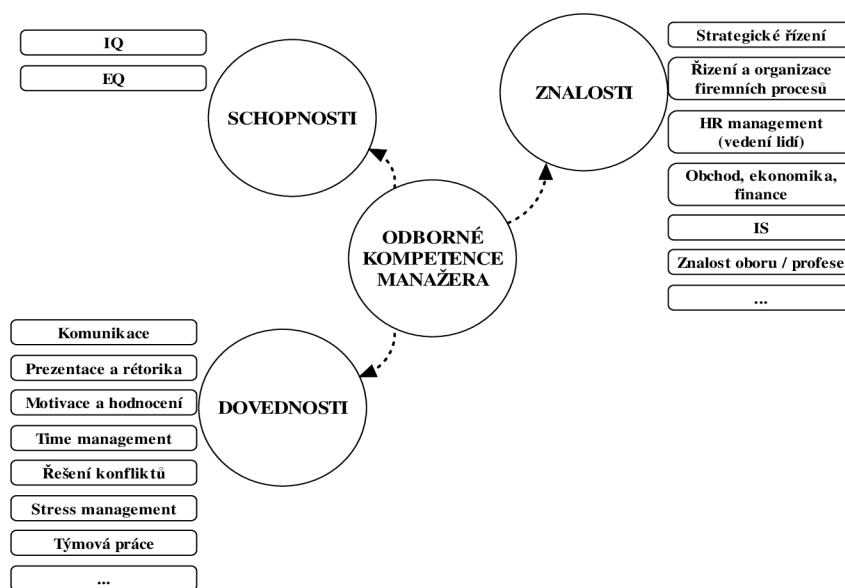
IQ

EQ

SCHOPNOSTI

ZNALOSTI

Strategické řízení

Řízení a organizace firemních procesů

HR management (vedení lidí)

Obchod, ekonomika, finance

IS

Znalost oboru / profese

...

ODBORNÉ KOMPETENCE MANAŽERA

Komunikace

Prezentace a rétorika

Motivace a hodnocení

Time management

Řešení konfliktů

Stress management

Týmová práce

...

DOVEDNOSTI